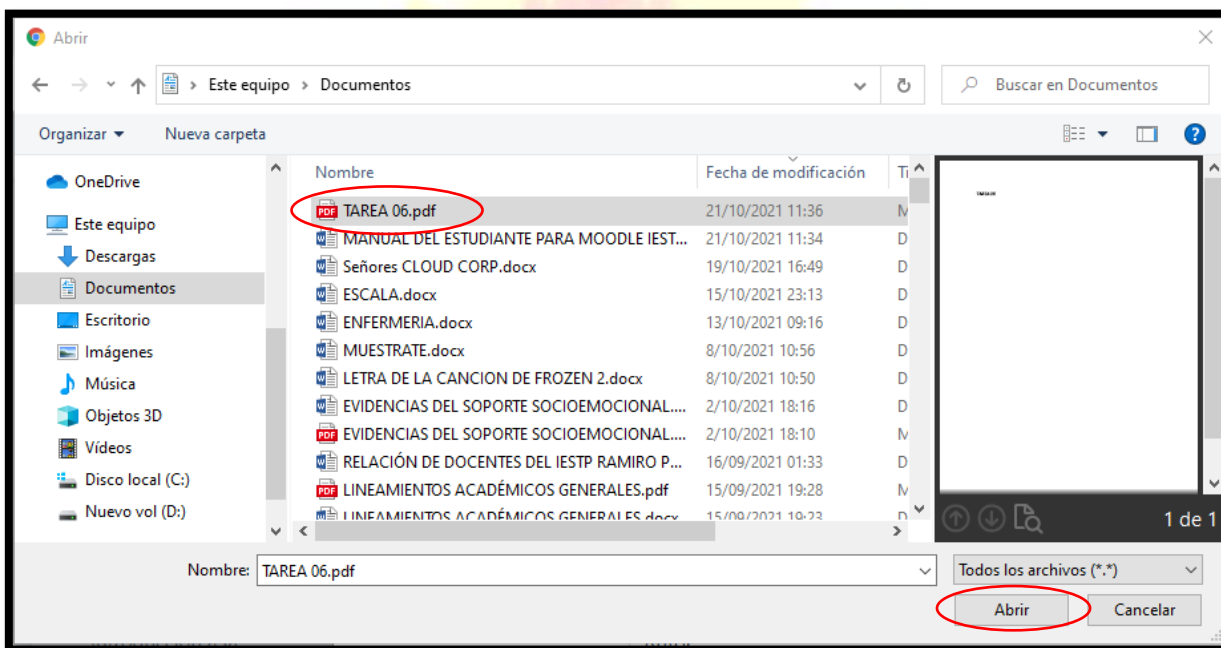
Abrir

Este equipo > Documentos

Buscar en Documentos

Organizar ▾ Nueva carpeta

OneDrive
Este equipo
Descargas
Documentos
Escritorio
Imágenes
Música
Objetos 3D
Vídeos
Disco local (C:)
Nuevo vol (D:)

| Nombre | Fecha de modificación | Ti |
|---|---|---|
| TAREA 06.pdf | 21/10/2021 11:36 | M |
| MANUAL DEL ESTUDIANTE PARA MOODLE IEST... | 21/10/2021 11:34 | D |
| Señores CLOUD CORP.docx | 19/10/2021 16:49 | D |
| ESCALA.docx | 15/10/2021 23:13 | D |
| ENFERMERIA.docx | 13/10/2021 09:16 | D |
| MUESTRATE.docx | 8/10/2021 10:56 | D |
| LETRA DE LA CANCION DE FROZEN 2.docx | 8/10/2021 10:50 | D |
| EVIDENCIAS DEL SOPORTE SOCIOEMOCIONAL.... | 2/10/2021 18:16 | D |
| EVIDENCIAS DEL SOPORTE SOCIOEMOCIONAL.... | 2/10/2021 18:10 | M |
| RELACIÓN DE DOCENTES DEL IESTP RAMIRO P... | 16/09/2021 01:33 | D |
| LINEAMIENTOS ACADÉMICOS GENERALES.pdf | 15/09/2021 19:28 | M |
| LINEAMIENTOS ACADÉMICOS GENERALES.docx | 15/09/2021 19:23 | D |

TAREA 06

1 de 1

Nombre: TAREA 06.pdf

Todos los archivos (*.*)

Abrir Cancelar